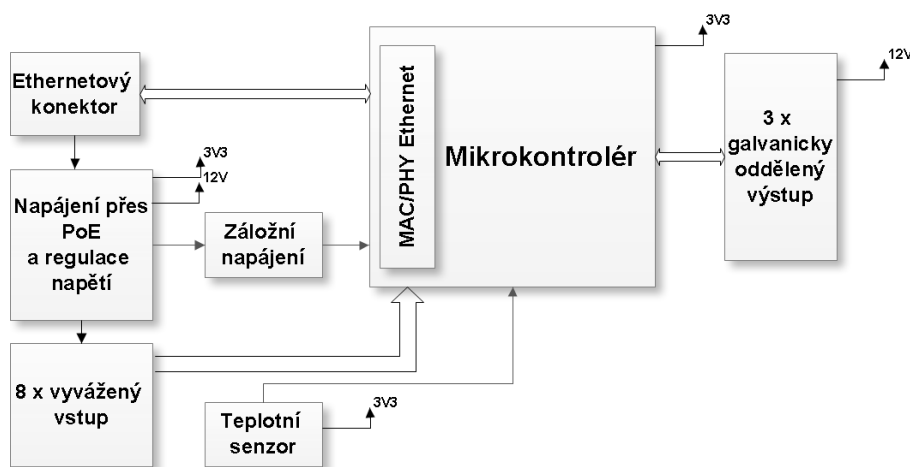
Ethernetový konektor

MAC/PHY Ethernet

Mikrokontrolér

3V3

12V

3 x galvanicky oddělený výstup

3V3

12V

Napájení přes PoE a regulace napětí

Záložní napájení

8 x vyvážený vstup

Teplotní senzor

3V3